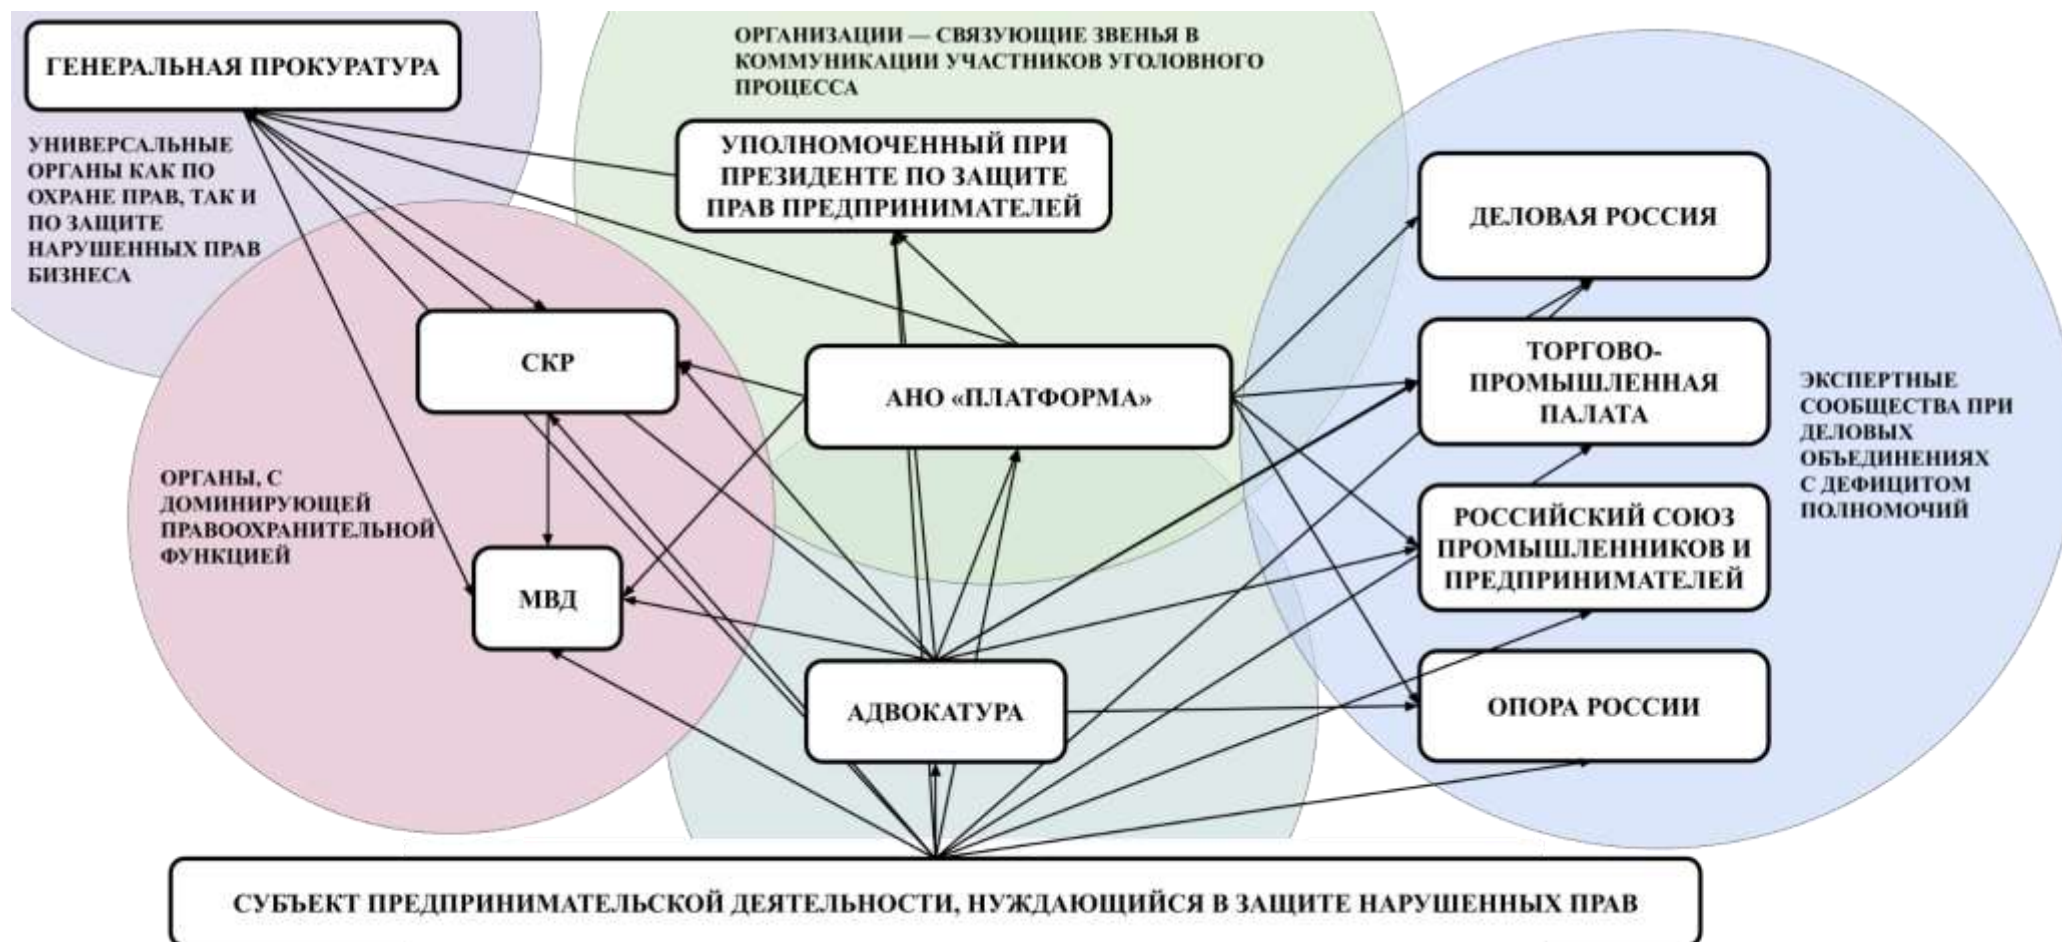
ГЕНЕРАЛЬНАЯ ПРОКУРАТУРА

УНИВЕРСАЛЬНЫЕ ОРГАНЫ КАК ПО ОХРАНЕ ПРАВ, ТАК И ПО ЗАЩИТЕ НАРУШЕННЫХ ПРАВ БИЗНЕСА

ОРГАНИЗАЦИИ — СВЯЗУЮЩИЕ ЗВЕНЬЯ В КОММУНИКАЦИИ УЧАСТНИКОВ УГОЛОВНОГО ПРОЦЕССА

УПОЛНОМОЧЕННЫЙ ПРИ ПРЕЗИДЕНТЕ ПО ЗАЩИТЕ ПРАВ ПРЕДПРИНИМАТЕЛЕЙ

ДЕЛОВАЯ РОССИЯ

СКР

АНО «ПЛАТФОРМА»

ТОРГОВО-ПРОМЫШЛЕННАЯ ПАЛАТА

ЭКСПЕРТНЫЕ СООБЩЕСТВА ПРИ ДЕЛОВЫХ ОБЪЕДИНЕНИЯХ С ДЕФИЦИТОМ ПОЛНОМОЧИЙ

ОРГАНЫ, С ДОМИНИРУЮЩЕЙ ПРАВООХРАНИТЕЛЬНОЙ ФУНКЦИЕЙ

МВД

РОССИЙСКИЙ СОЮЗ ПРОМЫШЛЕННИКОВ И ПРЕДПРИНИМАТЕЛЕЙ

АДВОКАТУРА

ОПОРА РОССИИ

СУБЪЕКТ ПРЕДПРИНИМАТЕЛЬСКОЙ ДЕЯТЕЛЬНОСТИ, НУЖДАЮЩИЙСЯ В ЗАЩИТЕ НАРУШЕННЫХ ПРАВ